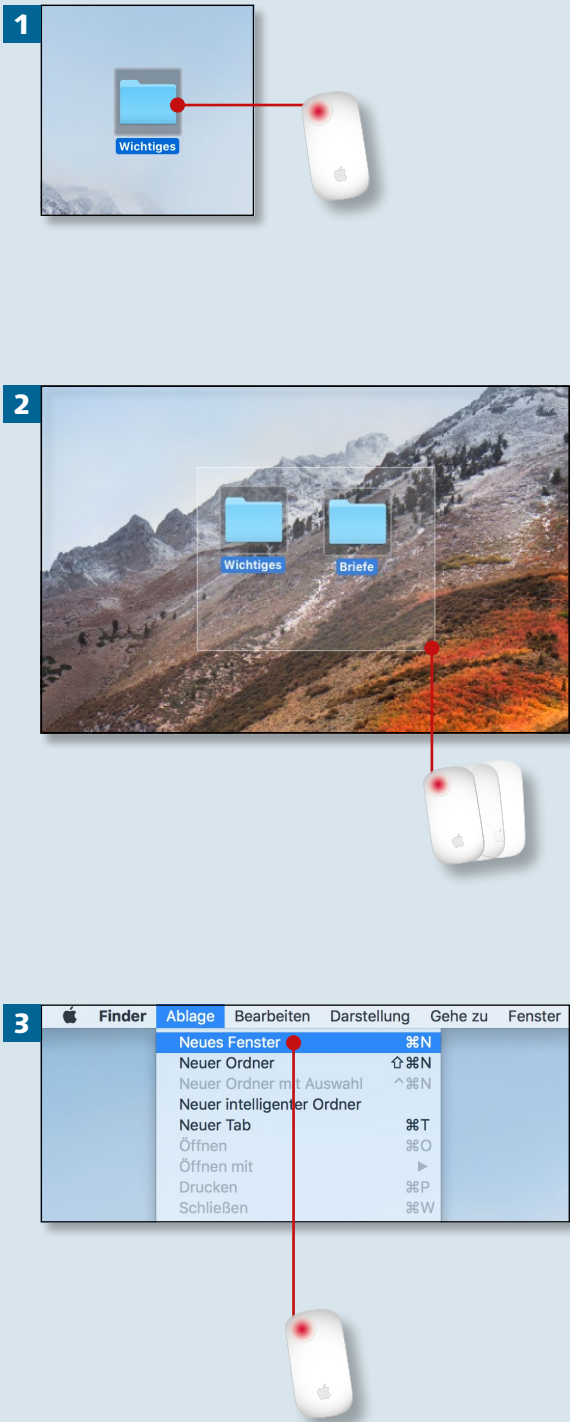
1

Wichtiges

2

Wichtiges

Briefe

3

Finder Ablage Bearbeiten Darstellung Gehe zu Fenster

| | |
|---|---|
| Neues Fenster | ⌘N |
| Neuer Ordner | ⇧⌘N |
| Neuer Ordner mit Auswahl | ^⌘N |
| Neuer intelligenter Ordner | |
| Neuer Tab | ⌘T |
| Öffnen | ⌘O |
| Öffnen mit | ▶ |
| Drucken | ⌘P |
| Schließen | ⌘W |